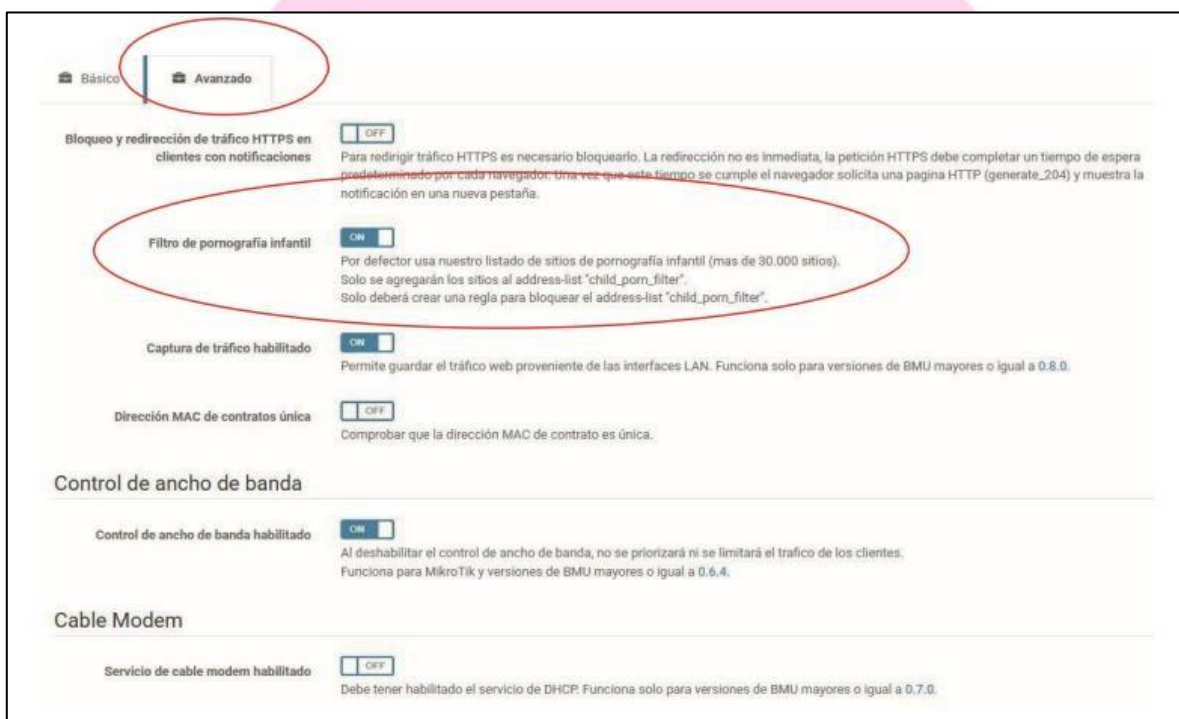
Básico | Avanzado

Bloqueo y redirección de tráfico HTTPS en clientes con notificaciones
OFF
Para redirigir tráfico HTTPS es necesario bloquearlo. La redirección no es inmediata, la petición HTTPS debe completar un tiempo de espera predeterminado por cada navegador. Una vez que este tiempo se cumple el navegador solicita una pagina HTTP (generate_204) y muestra la notificación en una nueva pestaña.

Filtro de pornografía infantil
ON
Por defector usa nuestro listado de sitios de pornografía infantil (mas de 30.000 sitios).
Solo se agregarán los sitios al address-list "child_porn_filter".
Solo deberá crear una regla para bloquear el address-list "child_porn_filter".

Captura de tráfico habilitado
ON
Permite guardar el tráfico web proveniente de las interfaces LAN. Funciona solo para versiones de BMU mayores o igual a 0.8.0.

Dirección MAC de contratos única
OFF
Comprobar que la dirección MAC de contrato es única.

Control de ancho de banda

Control de ancho de banda habilitado
ON
Al deshabilitar el control de ancho de banda, no se priorizará ni se limitará el trafico de los clientes.
Funciona para MikroTik y versiones de BMU mayores o igual a 0.6.4.

Cable Modem

Servicio de cable modem habilitado
OFF
Debe tener habilitado el servicio de DHCP. Funciona solo para versiones de BMU mayores o igual a 0.7.0.